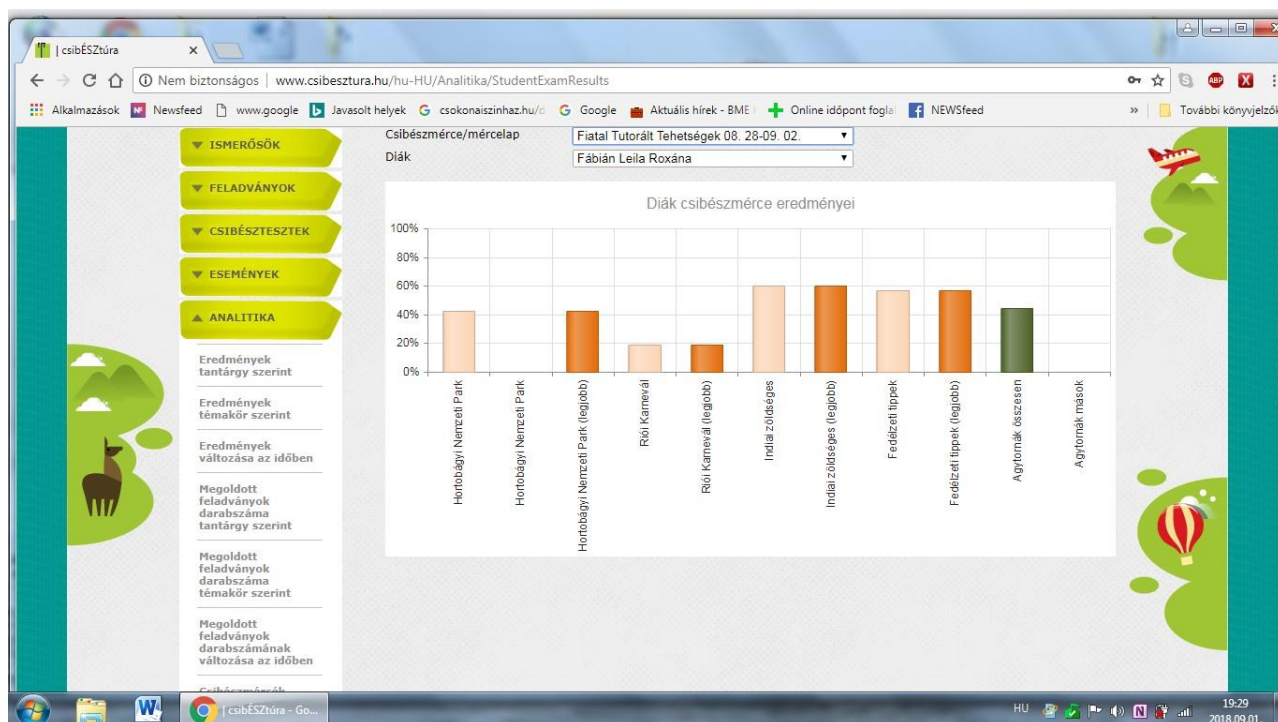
| csibÉSZtúra ×

Nem biztonságos | www.csibesztura.hu/hu-HU/Analitika/StudentExamResults

Alkalmazások Newsfeed www.google Javasolt helyek csokonaiszinhaz.hu/ Google Aktuális hírek - BME Online időpont fogla NEWSfeed » További könyvjelzők

ISMERŐSÖK
FELADVÁNYOK
CSIBÉSZTESZTEK
ESEMÉNYEK
ANALITIKA

Eredmények tantárgy szerint
Eredmények témakör szerint
Eredmények változása az időben
Megoldott feladványok darabszáma tantárgy szerint
Megoldott feladványok darabszáma témakör szerint
Megoldott feladványok darabszámának változása az időben
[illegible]

Csibészmérce/mércelap Fiatal Tutorált Tehetségek 08. 28-09. 02.
Diák Fábián Leila Roxána

Diák csibészmérce eredményei

100%
80%
60%
40%
20%
0%

Hortobágyi Nemzeti Park
Hortobágyi Nemzeti Park
Hortobágyi Nemzeti Park (legjobb)
Riói Karnevál
Riói Karnevál (legjobb)
Indiai zöldséges
Indiai zöldséges (legjobb)
Fedélzeti tippek
Fedélzeti tippek (legjobb)
Agytornák összesen
Agytornák mások

csibÉSZtúra - Go...
HU 19:29 2018.09.01